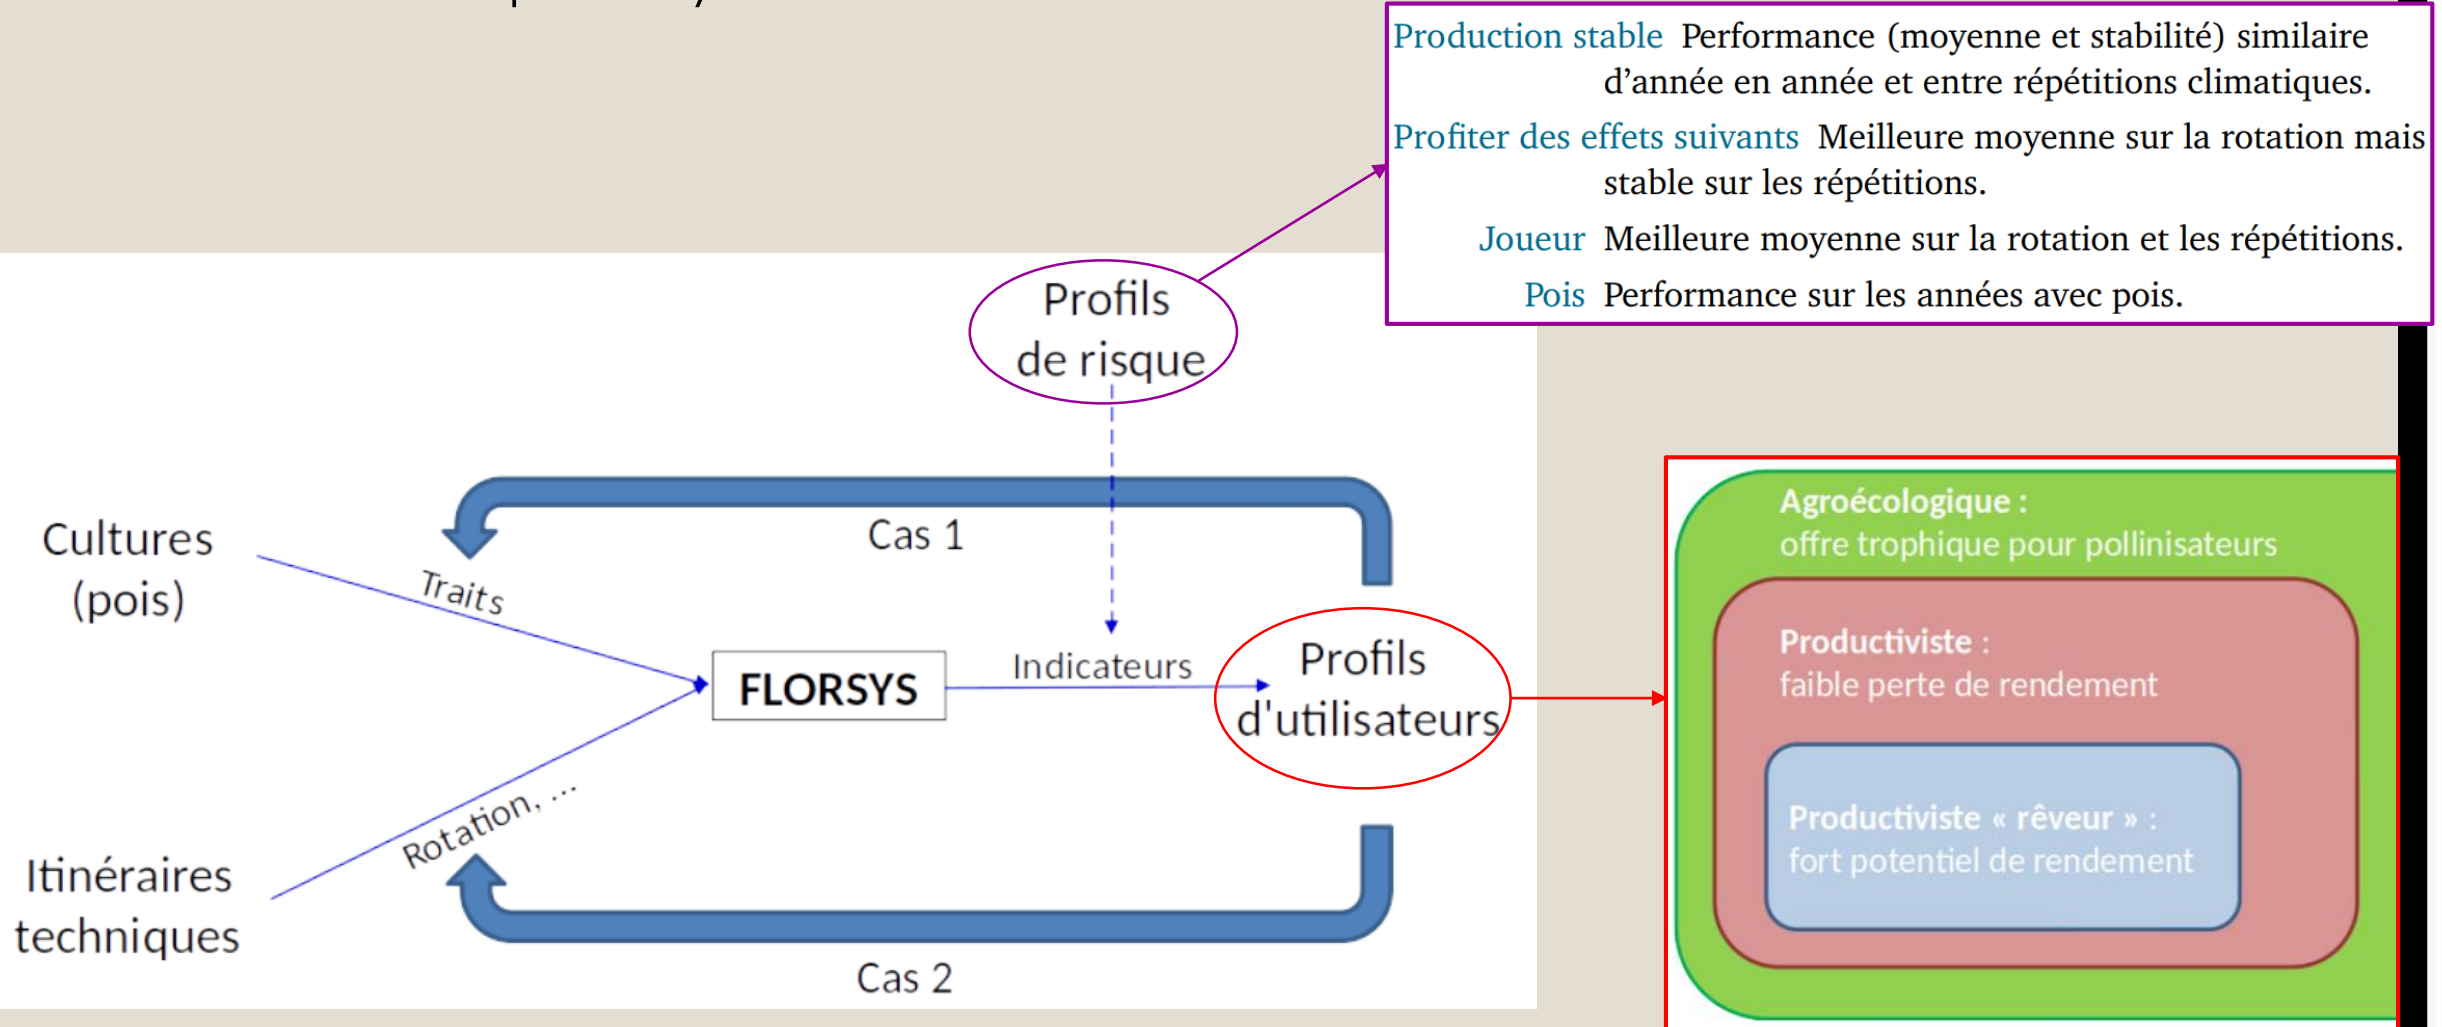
Production stable Performance (moyenne et stabilité) similaire d'année en année et entre répétitions climatiques.

Profiter des effets suivants Meilleure moyenne sur la rotation mais stable sur les répétitions.

Joueur Meilleure moyenne sur la rotation et les répétitions.

Pois Performance sur les années avec pois.

Profils de risque

Cas 1

Cultures (pois)

Traits

FLORSYS

Indicateurs

Profils d'utilisateurs

Itinéraires techniques

Rotation, ...

Cas 2

Agroécologique : offre trophique pour pollinisateurs

Productiviste : faible perte de rendement

Productiviste « rêveur » : fort potentiel de rendement